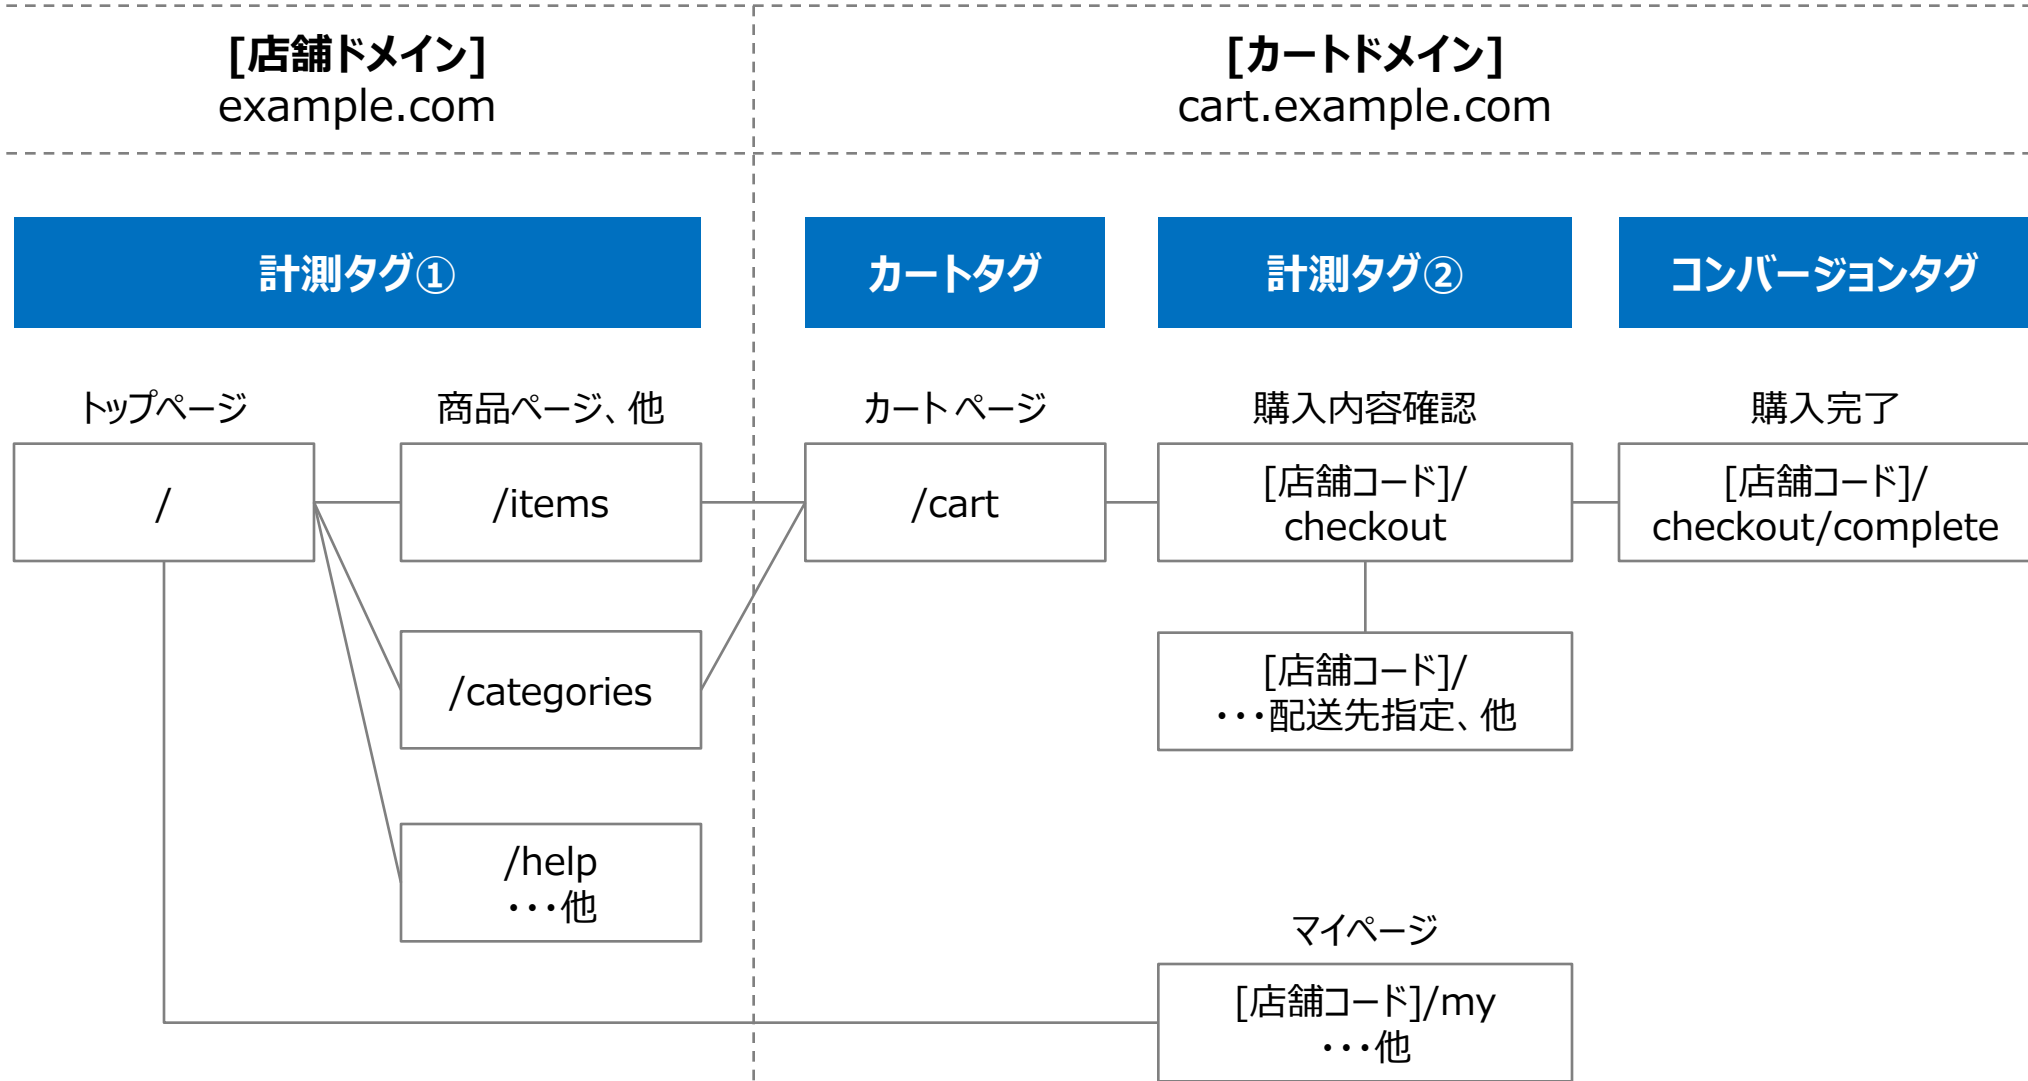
[店舗ドメイン]
example.com

[カートドメイン]
cart.example.com

計測タグ①

カートタグ

計測タグ②

コンバージョンタグ

トップページ

/

商品ページ、他

/items

/categories

/help
・・・他

カート ページ

/cart

購入内容確認

[店舗コード]/
checkout

[店舗コード]/
・・・配送先指定、他

購入完了

[店舗コード]/
checkout/complete

マイページ

[店舗コード]/my
・・・他